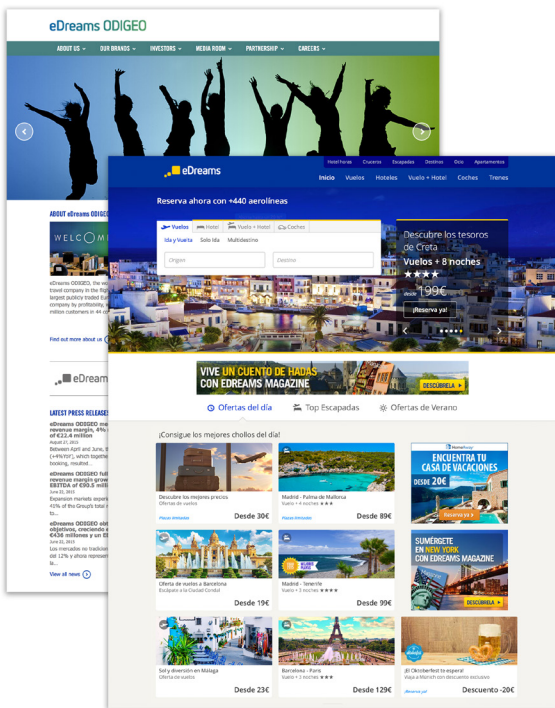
eDreams ODIGEO

ABOUT US ⌄ OUR BRANDS ⌄ INVESTORS ⌄ MEDIA ROOM ⌄ PARTNERSHIP ⌄ CAREERS ⌄

ABOUT eDreams ODIGEO

WELCOM

eDreams ODIGEO, the w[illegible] travel company in the fli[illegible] largest publicly traded Eu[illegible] company by profitability, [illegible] million customers in 44 c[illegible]

Find out more about us

eDream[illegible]

LATEST PRESS RELEASES

eDreams ODIGEO, the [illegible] revenue margin, 4% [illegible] of €22.4 million
August 21, 2015
Between April and June, th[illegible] (+4%YoY), which togethe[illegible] booking, resulted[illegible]

eDreams ODIGEO full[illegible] revenue margin grow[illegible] EBITDA of €93.5 mill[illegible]
June 22, 2015
Expansion markets experie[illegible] 41% of the Group's total r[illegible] of 2015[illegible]

eDreams ODIGEO sol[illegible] objetivos, creciendo e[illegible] €436 millones y un E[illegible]
June 22, 2015
Los mercados no tradicion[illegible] del 12% y ahora represen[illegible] ejercicio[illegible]

View all news

eDreams

Hotel horas Cruceros Escapadas Destinos Ocio Apartamentos

Inicio Vuelos Hoteles Vuelo + Hotel Coches Trenes

Reserva ahora con +440 aerolíneas

Vuelos Hotel Vuelo + Hotel Coches

Ida y Vuelta Solo Ida Multidestino

Origen Destino

Descubre los tesoros de Creta

Vuelos + 8 noches

★★★★

desde 199€

¡Reserva ya!

VIVE UN CUENTO DE HADAS CON EDREAMS MAGAZINE

DESCÚBRELA

Ofertas del día Top Escapadas Ofertas de Verano

¡Consigue los mejores chollos del día!

Descubre los mejores precios
Ofertas de vuelos
Plazas limitadas
Desde 30€

Madrid - Palma de Mallorca
Vuelo + 4 noches ★★★
Plazas limitadas
Desde 89€

HomeAway
ENCUENTRA TU CASA DE VACACIONES
DESDE 20€
Reserva ya

Oferta de vuelos a Barcelona
Escápate a la Ciudad Condal
Desde 19€

Madrid - Tenerife
Vuelo + 2 noches ★★★
Desde 99€

SUMÉRGETE EN NEW YORK CON EDREAMS MAGAZINE
DESCÚBRELA

Sol y diversión en Málaga
Ofertas de vuelos
Desde 23€

Barcelona - París
Vuelo + 2 noches ★★
Desde 129€

¡El Oktoberfest te espera!
Viaja a Múnich con descuento exclusivo
¡Reserva ya!
Descuento -20€